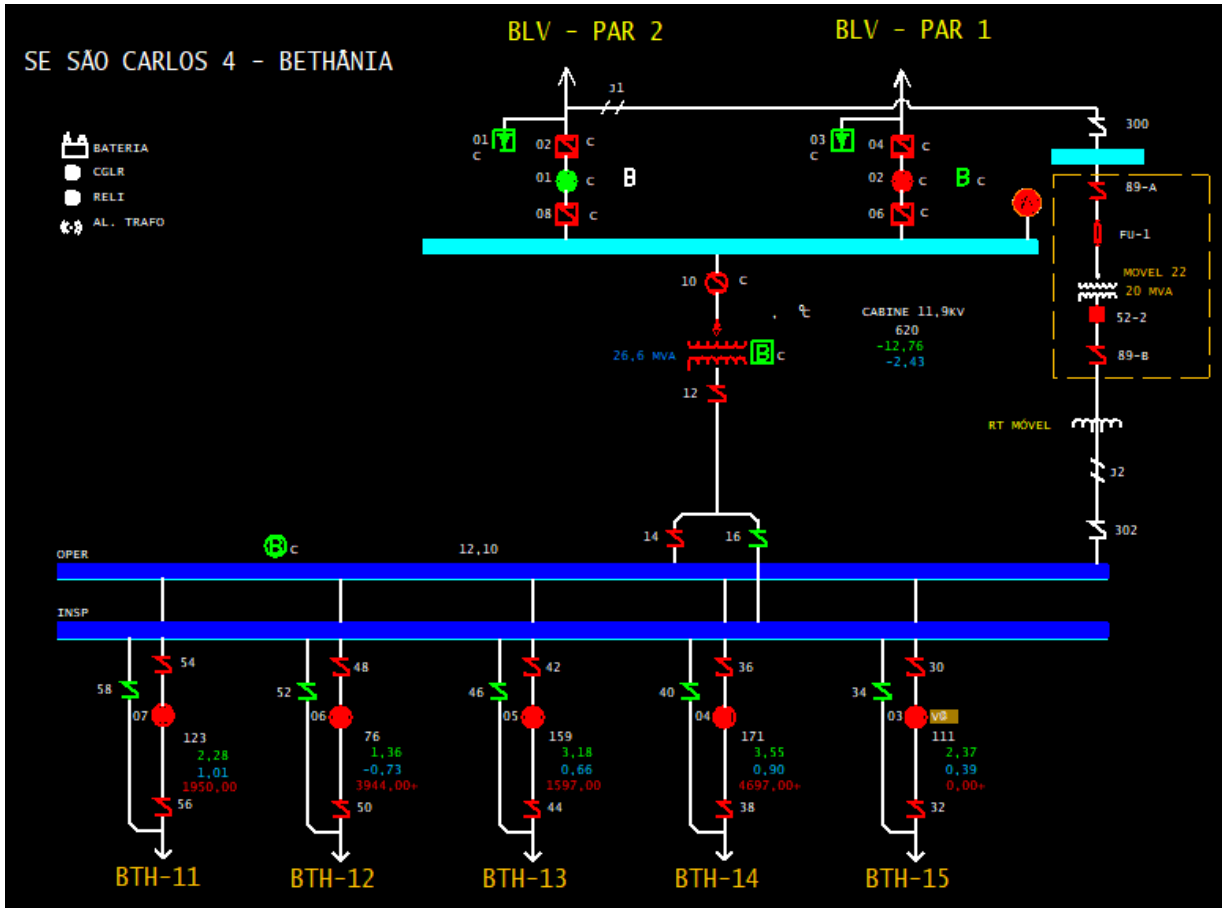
SE SÃO CARLOS 4 - BETHÂNIA

BLV - PAR 2

BLV - PAR 1

BATERIA
CGLR
RELI
AL. TRAFO

J1

01 C
02 C
01 C
08 C
B

03 C
04 C
02 C
06 C
B C

300
89-A
FU-1
MOVEL 22
20 MVA
52-2
89-B

10 C
CABINE 11,9KV
620
-12,76
-2,43

26,6 MVA
B C
12

RT MÓVEL
J2
302

14
16

OPER
B C
12,10

INSP

54
58
07
123
2,28
1,01
1950,00
56

48
52
06
76
1,36
-0,73
3944,00+
50

42
46
05
159
3,18
0,66
1597,00
44

36
40
04
171
3,55
0,90
4697,00+
38

30
34
03
V@
111
2,37
0,39
0,00+
32

BTH-11
BTH-12
BTH-13
BTH-14
BTH-15